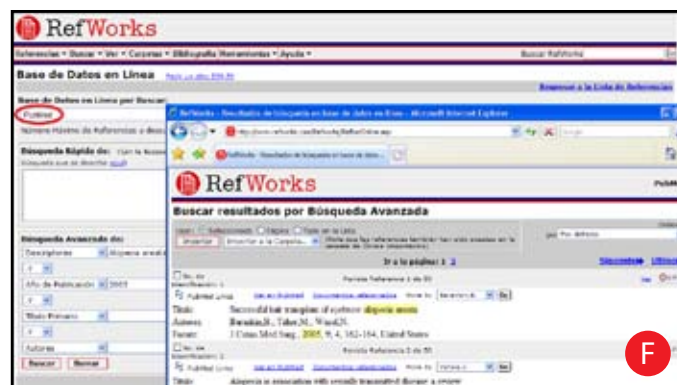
RefWorks

Referencias ▾ Buscar ▾ Ver ▾ Carpetas ▾ Bibliografía Herramientas ▾ Ayuda ▾

Buscar RefWorks

Base de Datos en Línea

Regresar a la Lista de Referencias

Base de Datos en Línea por Buscar:

PubMed

Número Máximo de Referencias a descargar

Búsqueda Rápida de:

Búsqueda Avanzada de:

Descriptores

Año de Publicación 2005

Título Primario

Autores

Buscar Borrar

RefWorks - Resultados de Búsqueda en Base de datos en línea - Microsoft Internet Explorer

http://www.refworks.com/refworks/RefSetOnline.asp

RefWorks - Resultados de Búsqueda en base de datos...

RefWorks

Buscar resultados por Búsqueda Avanzada

Importar Importar a la Carpeta...

Ir a la página: 1 2

Siguiente Último

Pasada Referencia 1 de 55

PubMed Links

Título: Successful hair transplant of eyebrow alopecia areata

Autores: Barankin,B.; Taher,M.; Wasel,N.

Fuente: J Cutan Med Surg, 2005, 9, 4, 162-164, United States

Pasada Referencia 2 de 55

PubMed Links

Título: Alopecia in association with sexually transmitted disease: a review

F